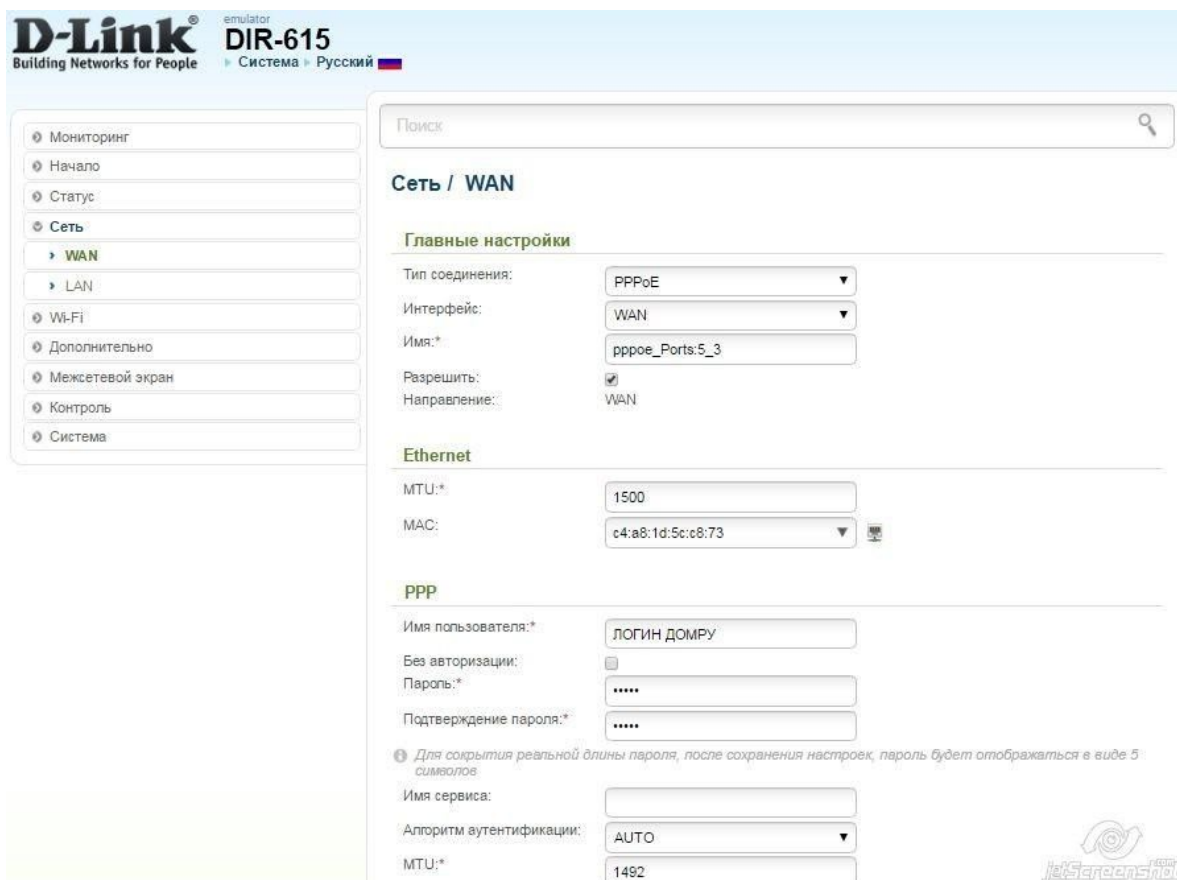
D-Link®
Building Networks for People

emulator
DIR-615
▸ Система ▸ Русский

Мониторинг
Начало
Статус
Сеть
› WAN
› LAN
Wi-Fi
Дополнительно
Межсетевой экран
Контроль
Система

Поиск

Сеть / WAN

Главные настройки

Тип соединения: PPPoE
Интерфейс: WAN
Имя:* pppoe_Ports:5_3
Разрешить:
Направление: WAN

Ethernet

MTU:* 1500
MAC: c4:a8:1d:5c:c8:73

PPP

Имя пользователя:* ЛОГИН ДОМРУ
Без авторизации:
Пароль:* •••••
Подтверждение пароля:* •••••

Для сокрытия реальной длины пароля, после сохранения настроек, пароль будет отображаться в виде 5 символов

Имя сервиса:
Алгоритм аутентификации: AUTO
MTU:* 1492

JetScreenshot